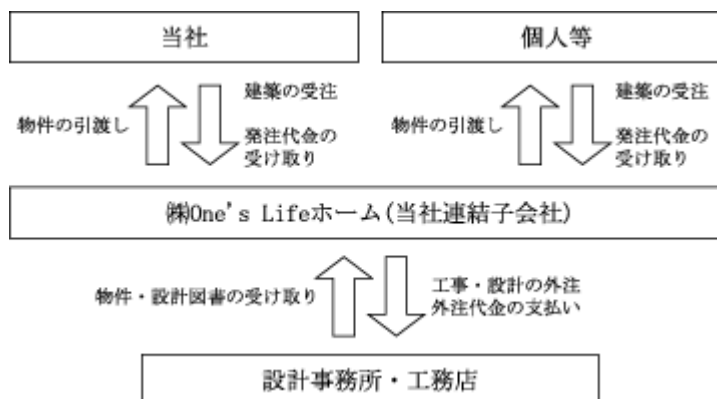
当社

個人等

物件の引渡し

建築の受注

発注代金の受け取り

物件の引渡し

建築の受注

発注代金の受け取り

㈱One's Lifeホーム(当社連結子会社)

物件・設計図書の受け取り

工事・設計の外注
外注代金の支払い

設計事務所・工務店